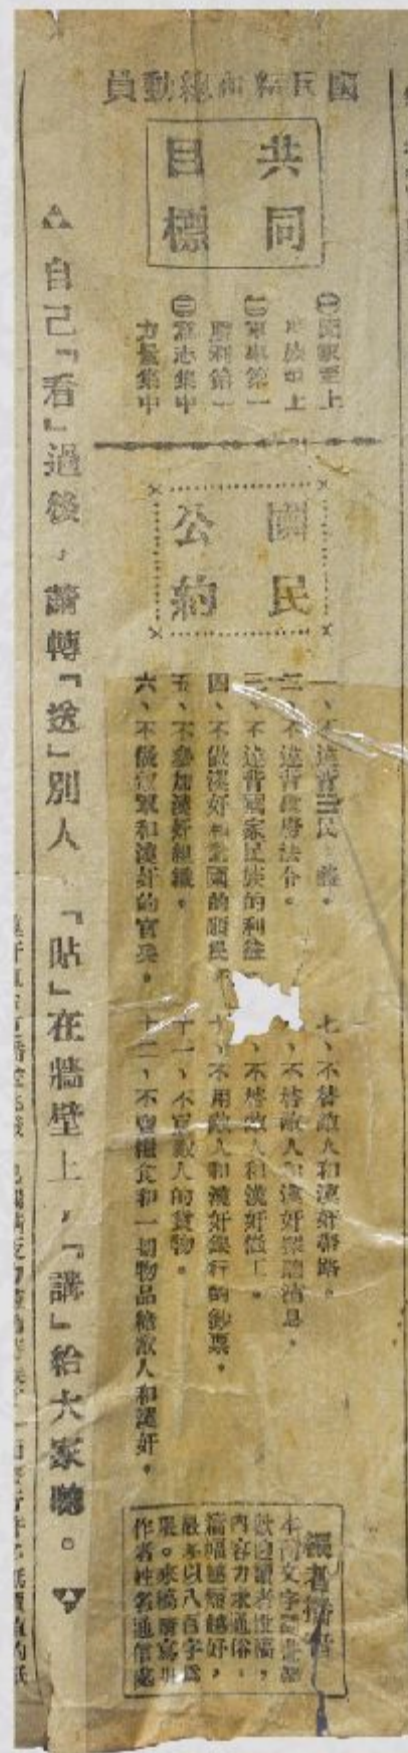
國民精神總動員

共同
目標

㊀國家至上
民族至上
㊁軍事第一
勝利第一
㊂意志集中
力量集中

國民
公約

一、不違背三民主義。
二、不違背政府法令。
三、不違背國家民族的利益。
四、不做漢奸和敵國的順民。
五、不參加漢奸組織。
六、不做敵軍和漢奸的官兵。
七、不替敵人和漢奸帶路。
八、不替敵人和漢奸探聽消息。
九、不替敵人和漢奸做工。
十、不用敵人和漢奸銀行的鈔票。
十一、不買敵人的貨物。
十二、不賣糧食和一切物品給敵人和漢奸。

編者按語
本刊文字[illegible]
歡迎讀者批評，
內容力求通俗，
篇幅盡短，
最多以八百字為
限。來稿請寫明
作者姓名通信處

△自己「看」過後，請轉「送」別人，「貼」在牆壁上，「講」給大家聽。▽

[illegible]